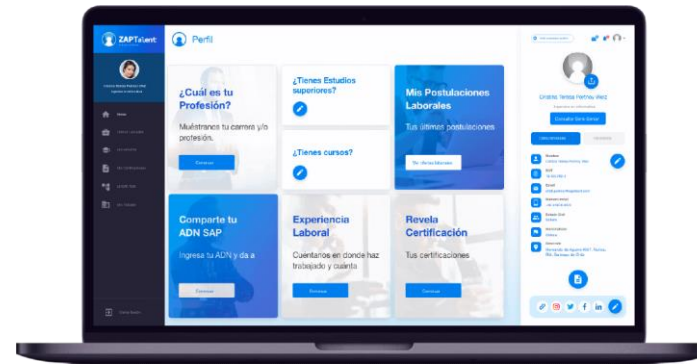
ZAPTalent

Perfil

¿Cuál es tu Profesión?

Muéstranos tu carrera y/o profesión.

Comenzar

¿Tienes Estudios superiores?

¿Tienes cursos?

Mis Postulaciones Laborales

Tus últimas postulaciones

Ver Postulaciones

Comparte tu ADN SAP

Ingresa tu ADN y da a

Comenzar

Experiencia Laboral

Cuentanos en donde haz trabajado y cuenta

Comenzar

Revela Certificación

Tus certificaciones

Comenzar

Cristina Teresa Palma Weiz

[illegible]

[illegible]

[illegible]